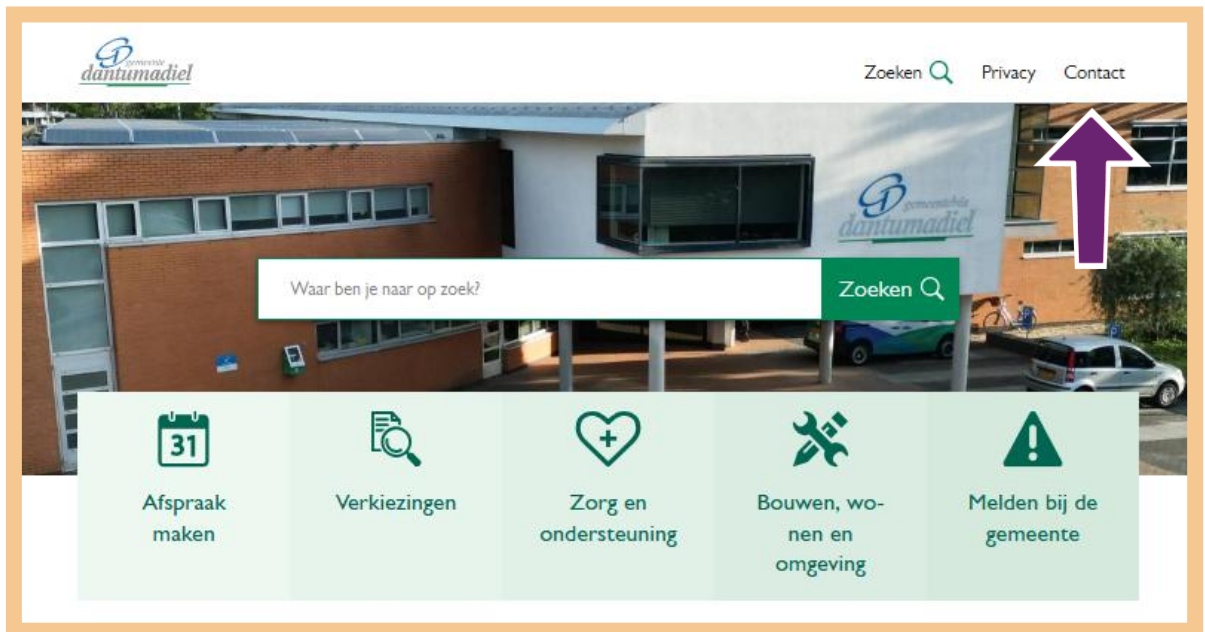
gemeente dantumadiel

Zoeken Privacy Contact

gemeentehûs dantumadiel

Waar ben je naar op zoek?

Zoeken

31

Afspraak maken

Verkiezingen

Zorg en ondersteuning

Bouwen, wonen en omgeving

Melden bij de gemeente